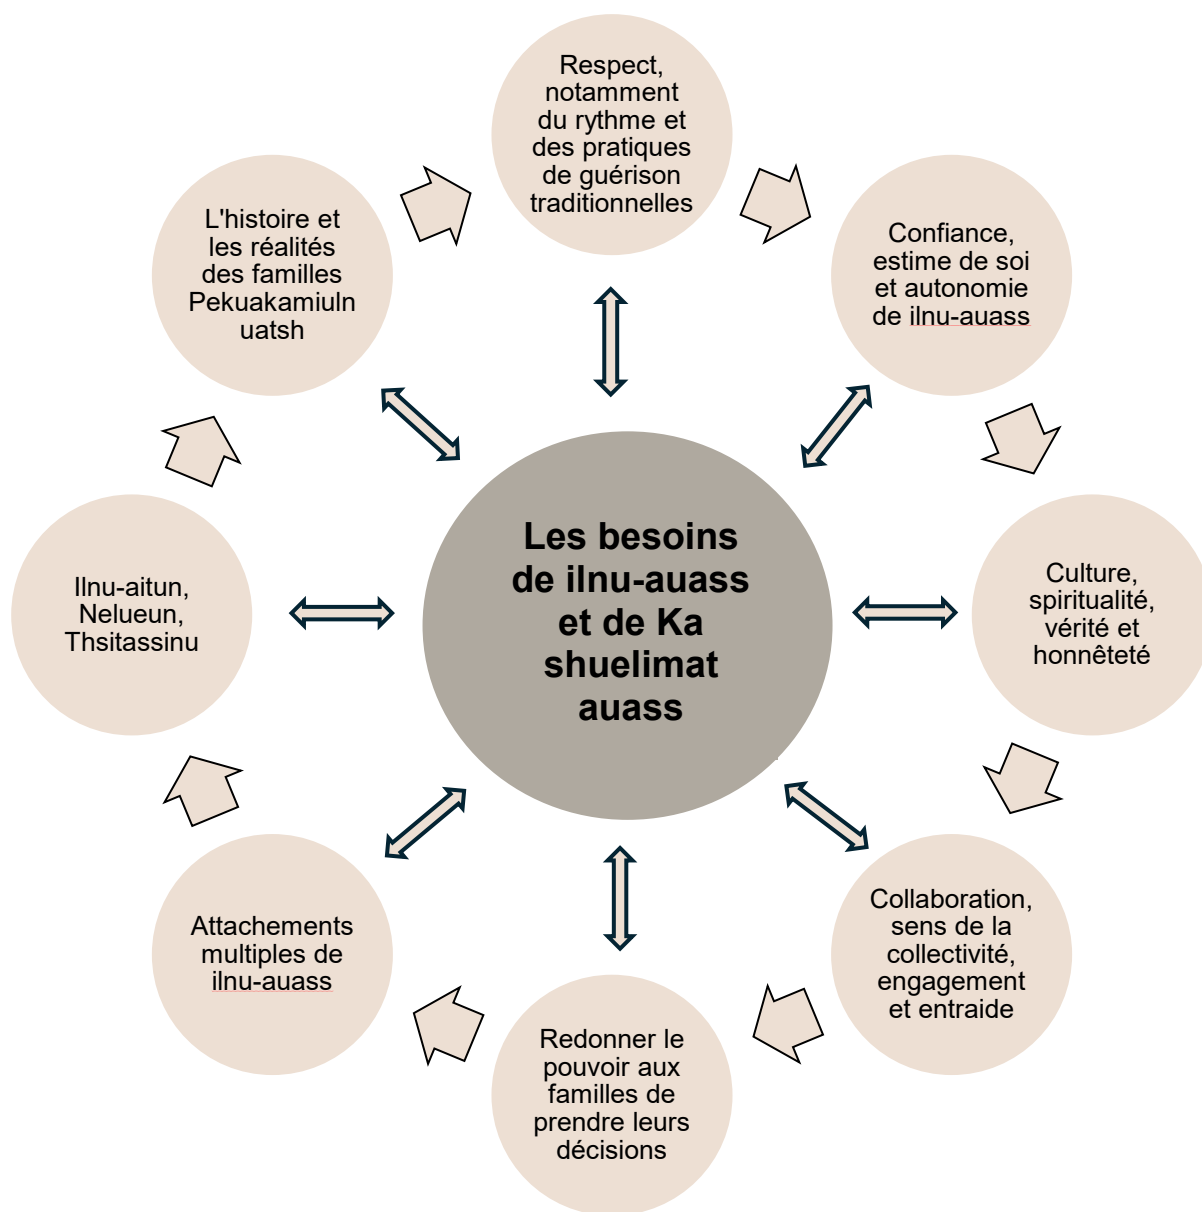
Les besoins de ilnu-auass et de Ka shuelimat auass

Respect, notamment du rythme et des pratiques de guérison traditionnelles

Confiance, estime de soi et autonomie de ilnu-auass

Culture, spiritualité, vérité et honnêteté

Collaboration, sens de la collectivité, engagement et entraide

Redonner le pouvoir aux familles de prendre leurs décisions

Attachements multiples de ilnu-auass

Ilnu-aitun, Nelueun, Thsitassinu

L'histoire et les réalités des familles Pekuakamiulnuatsh